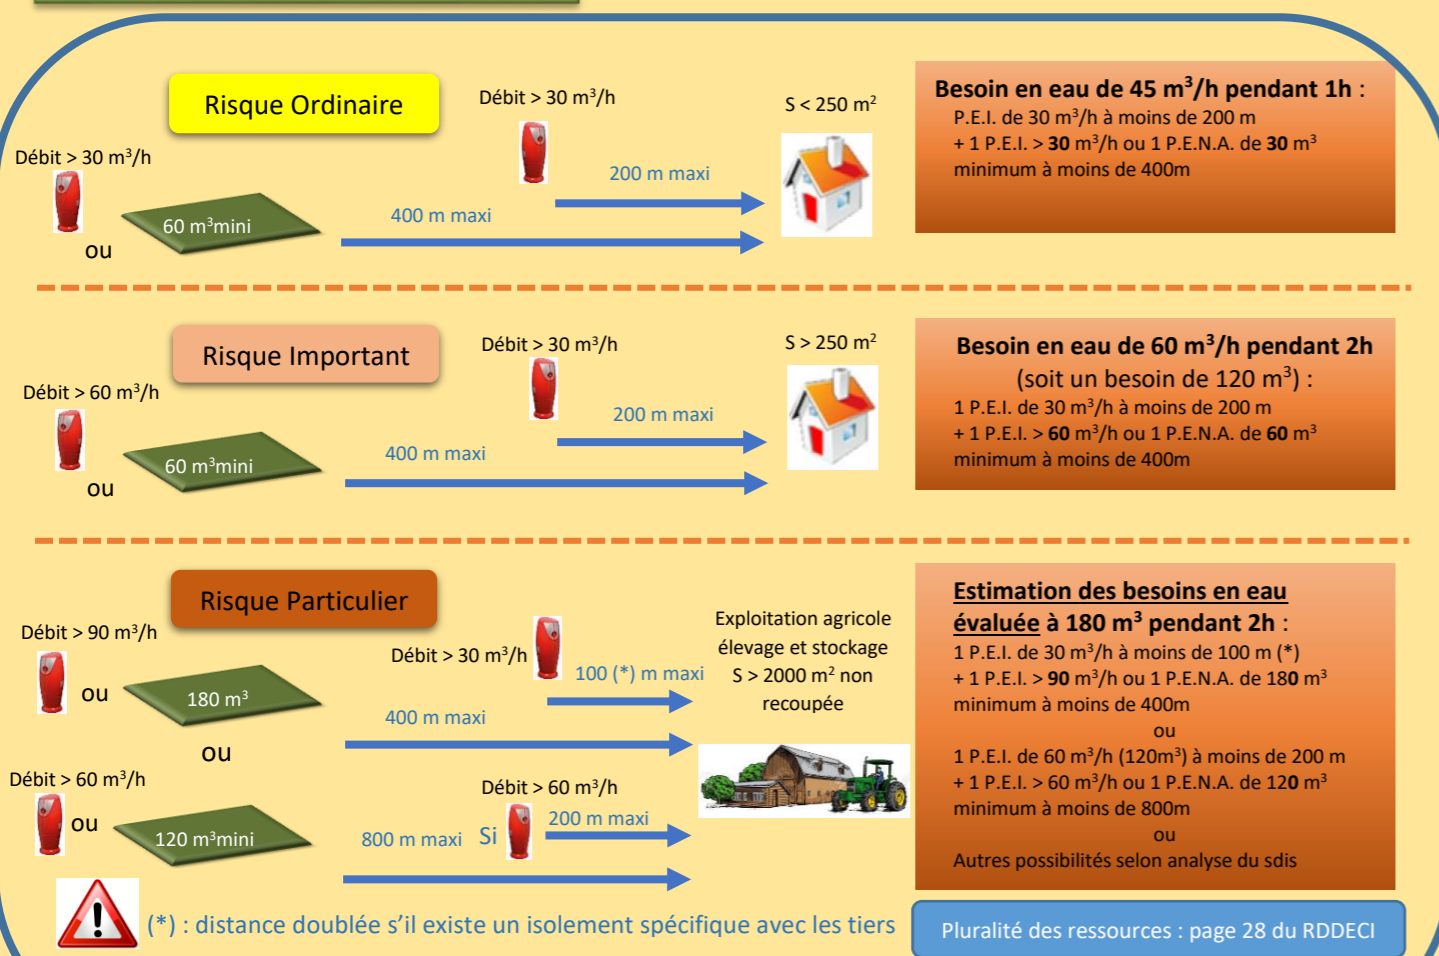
Risque Ordinaire

Débit > 30 m³/h

S < 250 m²

Débit > 30 m³/h

200 m maxi

60 m³mini

400 m maxi

ou

Besoin en eau de 45 m³/h pendant 1h :
P.E.I. de 30 m³/h à moins de 200 m
+ 1 P.E.I. > 30 m³/h ou 1 P.E.N.A. de 30 m³ minimum à moins de 400m

Risque Important

Débit > 30 m³/h

S > 250 m²

Débit > 60 m³/h

200 m maxi

60 m³mini

400 m maxi

ou

Besoin en eau de 60 m³/h pendant 2h
(soit un besoin de 120 m³) :
1 P.E.I. de 30 m³/h à moins de 200 m
+ 1 P.E.I. > 60 m³/h ou 1 P.E.N.A. de 60 m³ minimum à moins de 400m

Risque Particulier

Débit > 90 m³/h

Débit > 30 m³/h

100 (*) m maxi

Exploitation agricole élevage et stockage S > 2000 m² non recoupée

ou

180 m³

400 m maxi

ou

Débit > 60 m³/h

Débit > 60 m³/h

ou

120 m³mini

800 m maxi

Si

200 m maxi

Estimation des besoins en eau évaluée à 180 m³ pendant 2h :
1 P.E.I. de 30 m³/h à moins de 100 m (*)
+ 1 P.E.I. > 90 m³/h ou 1 P.E.N.A. de 180 m³ minimum à moins de 400m
ou
1 P.E.I. de 60 m³/h (120m³) à moins de 200 m
+ 1 P.E.I. > 60 m³/h ou 1 P.E.N.A. de 120 m³ minimum à moins de 800m
ou
Autres possibilités selon analyse du sdis

(*) : distance doublée s'il existe un isolement spécifique avec les tiers

Pluralité des ressources : page 28 du RDDECI